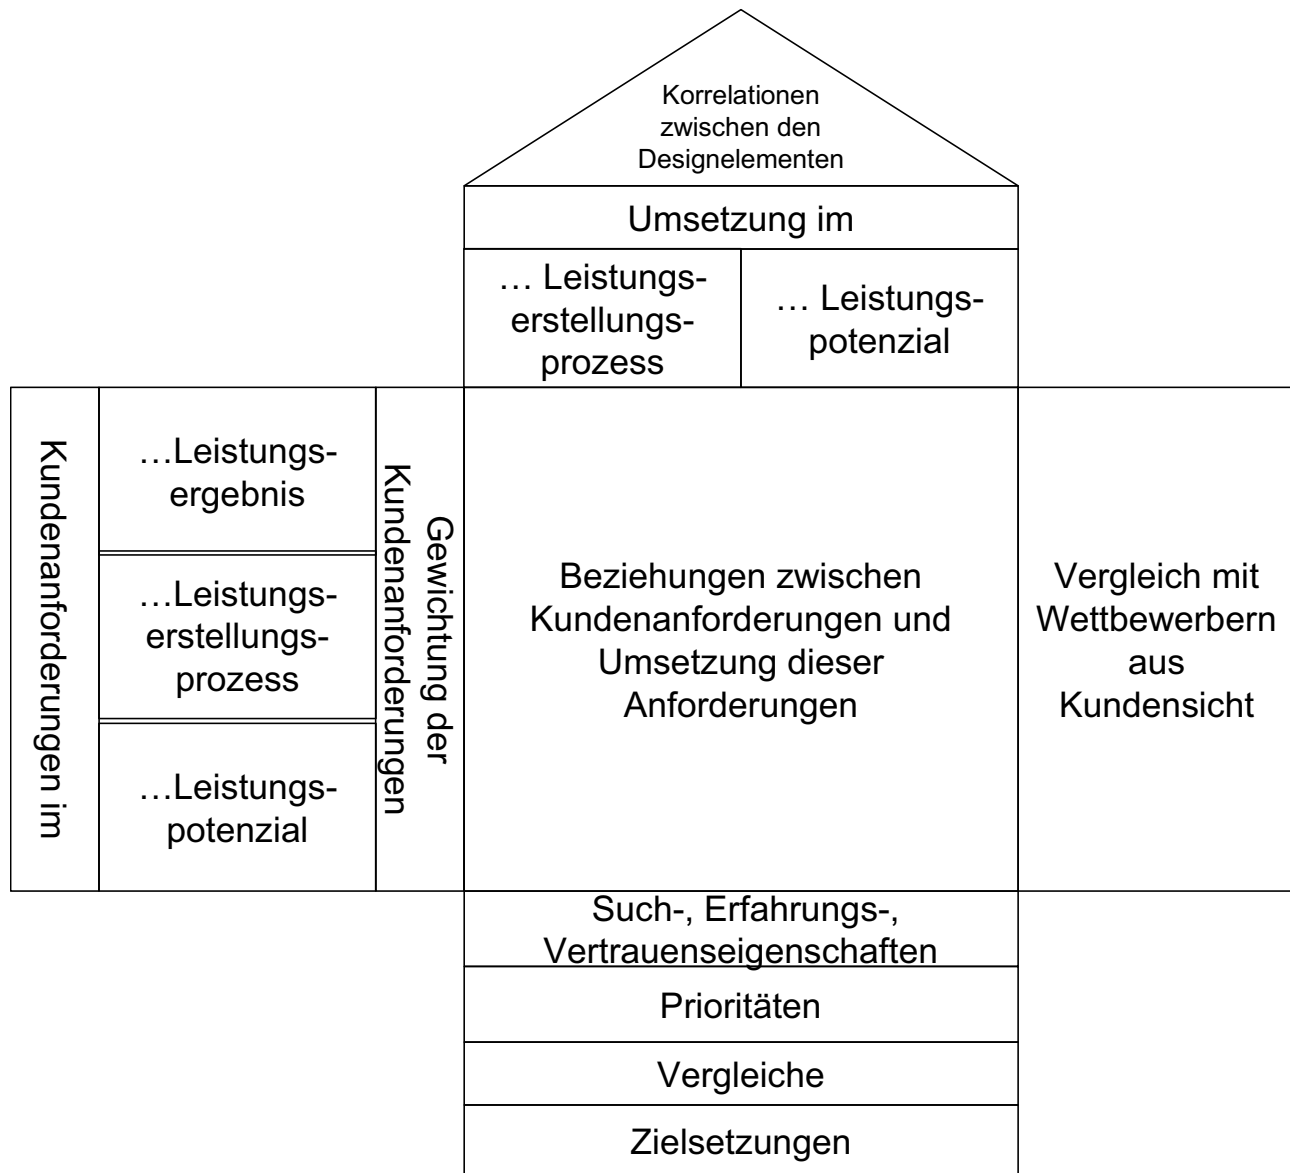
Korrelationen zwischen den Designelementen

Umsetzung im

… Leistungserstellungsprozess

… Leistungspotenzial

Kundenanforderungen im

…Leistungsergebnis

…Leistungserstellungsprozess

…Leistungspotenzial

Gewichtung der Kundenanforderungen

Beziehungen zwischen Kundenanforderungen und Umsetzung dieser Anforderungen

Vergleich mit Wettbewerbern aus Kundensicht

Such-, Erfahrungs-, Vertrauenseigenschaften

Prioritäten

Vergleiche

Zielsetzungen